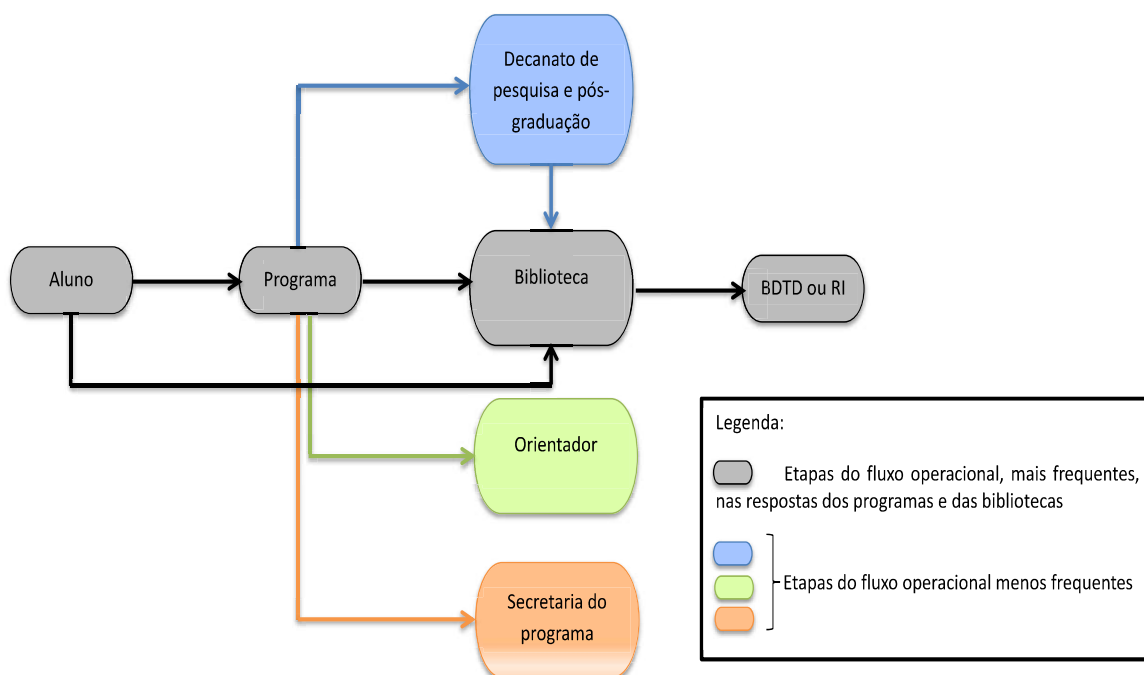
Decanato de pesquisa e pós-graduação

Aluno

Programa

Biblioteca

BDTD ou RI

Orientador

Secretaria do programa

Legenda:

Etapas do fluxo operacional, mais frequentes, nas respostas dos programas e das bibliotecas

Etapas do fluxo operacional menos frequentes